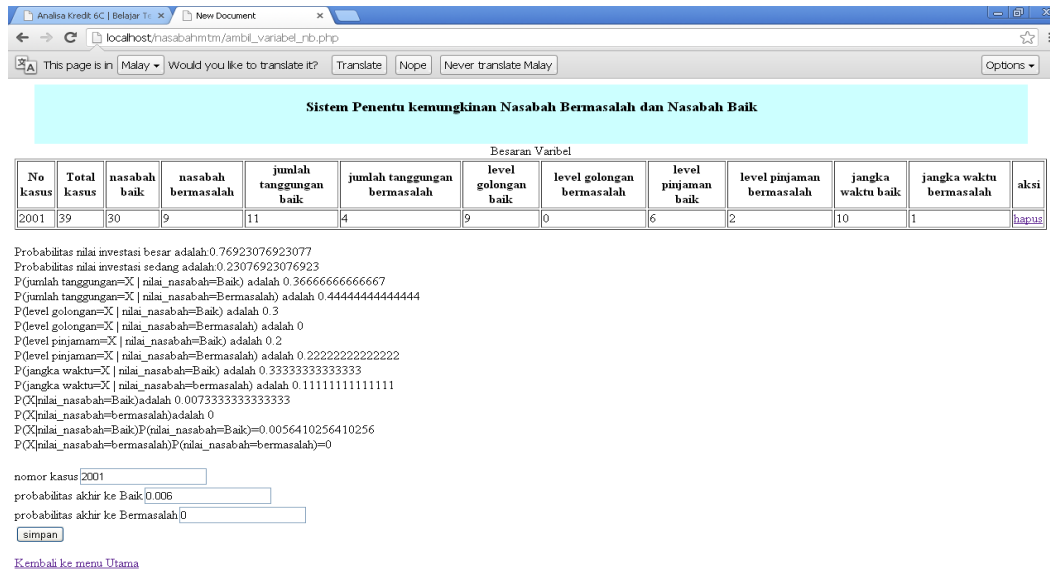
Analisa Kredit 6C | Belajar Te ×
New Document ×

localhost/nasabahmtm/ambil_variabel_nb.php

This page is in Malay ▾ Would you like to translate it? Translate Nope Never translate Malay Options ▾

Sistem Penentu kemungkinan Nasabah Bermasalah dan Nasabah Baik

Besaran Varibel

| No kasus | Total kasus | nasabah baik | nasabah bermasalah | jumlah tanggungan baik | jumlah tanggungan bermasalah | level golongan baik | level golongan bermasalah | level pinjaman baik | level pinjaman bermasalah | jangka waktu baik | jangka waktu bermasalah | aksi |
|---|---|---|---|---|---|---|---|---|---|---|---|---|
| 2001 | 39 | 30 | 9 | 11 | 4 | 9 | 0 | 6 | 2 | 10 | 1 | hapus |

Probabilitas nilai investasi besar adalah:0.76923076923077
Probabilitas nilai investasi sedang adalah:0.23076923076923
P(jumlah tanggungan=X | nilai_nasabah=Baik) adalah 0.36666666666667
P(jumlah tanggungan=X | nilai_nasabah=Bermasalah) adalah 0.44444444444444
P(level golongan=X | nilai_nasabah=Baik) adalah 0.3
P(level golongan=X | nilai_nasabah=Bermasalah) adalah 0
P(level pinjamam=X | nilai_nasabah=Baik) adalah 0.2
P(level pinjaman=X | nilai_nasabah=Bermasalah) adalah 0.22222222222222
P(jangka waktu=X | nilai_nasabah=Baik) adalah 0.33333333333333
P(jangka waktu=X | nilai_nasabah=bermasalah) adalah 0.11111111111111
P(X|nilai_nasabah=Baik)adalah 0.0073333333333333
P(X|nilai_nasabah=bermasalah)adalah 0
P(X|nilai_nasabah=Baik)P(nilai_nasabah=Baik)=0.0056410256410256
P(X|nilai_nasabah=bermasalah)P(nilai_nasabah=bermasalah)=0

nomor kasus 2001
probabilitas akhir ke Baik 0.006
probabilitas akhir ke Bermasalah 0
simpan

Kembali ke menu Utama